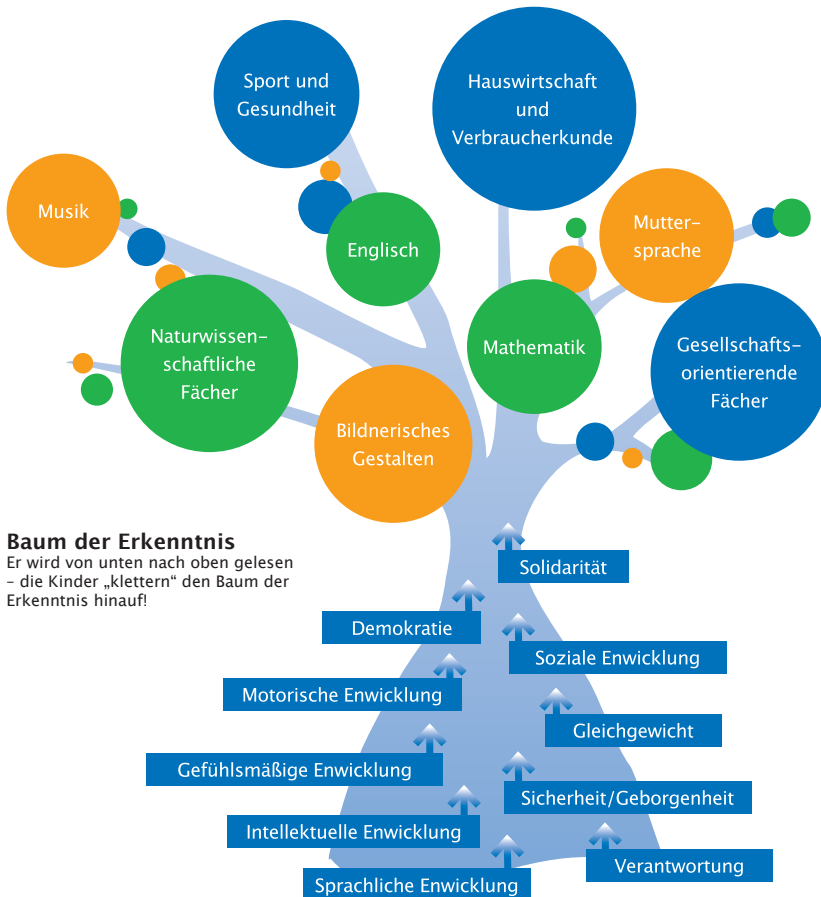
Sport und Gesundheit

Hauswirtschaft und Verbraucherkunde

Musik

Englisch

Muttersprache

Naturwissenschaftliche Fächer

Mathematik

Gesellschaftsorientierende Fächer

Bildnerisches Gestalten

Baum der Erkenntnis
Er wird von unten nach oben gelesen – die Kinder „klettern“ den Baum der Erkenntnis hinauf!

Solidarität

Demokratie

Soziale Enwicklung

Motorische Enwicklung

Gleichgewicht

Gefühlsmäßige Enwicklung

Sicherheit/Geborgenheit

Intellektuelle Enwicklung

Verantwortung

Sprachliche Enwicklung